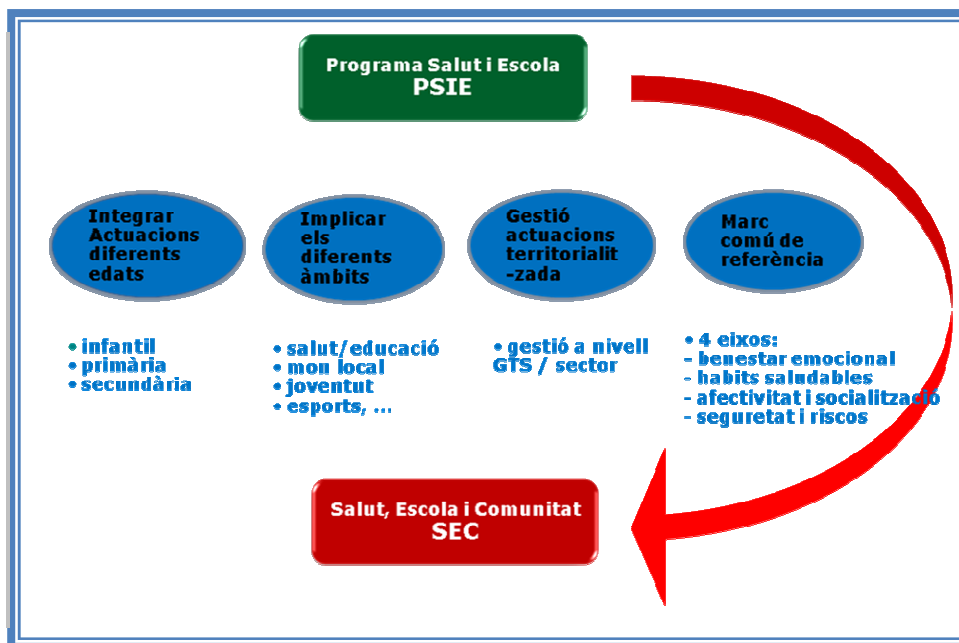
Programa Salut i Escola
PSIE

Integrar Actuacions diferents edats

Implicar els diferents àmbits

Gestió actuacions territorialit-zada

Marc comú de referència

• infantil
• primària
• secundària

• salut/educació
• mon local
• joventut
• esports, ...

• gestió a nivell GTS / sector

• 4 eixos:
- benestar emocional
- habits saludables
- afectivitat i socialització
- seguretat i riscos

Salut, Escola i Comunitat
SEC